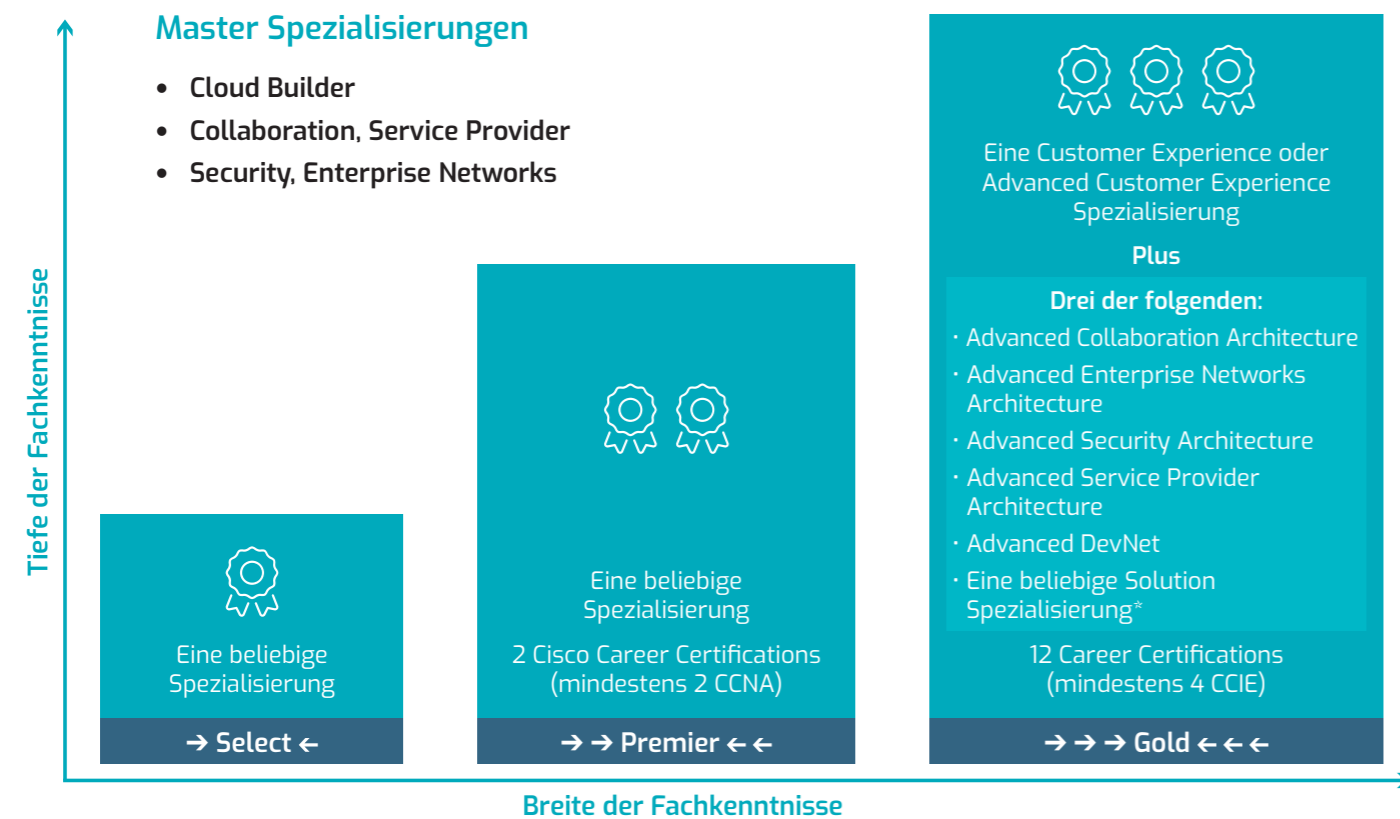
Master Spezialisierungen

- Cloud Builder
- Collaboration, Service Provider
- Security, Enterprise Networks

Tiefe der Fachkenntnisse

Eine beliebige Spezialisierung

→ Select ←

Eine beliebige Spezialisierung

2 Cisco Career Certifications (mindestens 2 CCNA)

→ → Premier ← ←

Eine Customer Experience oder Advanced Customer Experience Spezialisierung

Plus

Drei der folgenden:
· Advanced Collaboration Architecture
· Advanced Enterprise Networks Architecture
· Advanced Security Architecture
· Advanced Service Provider Architecture
· Advanced DevNet
· Eine beliebige Solution Spezialisierung*

12 Career Certifications (mindestens 4 CCIE)

→ → → Gold ← ← ←

Breite der Fachkenntnisse